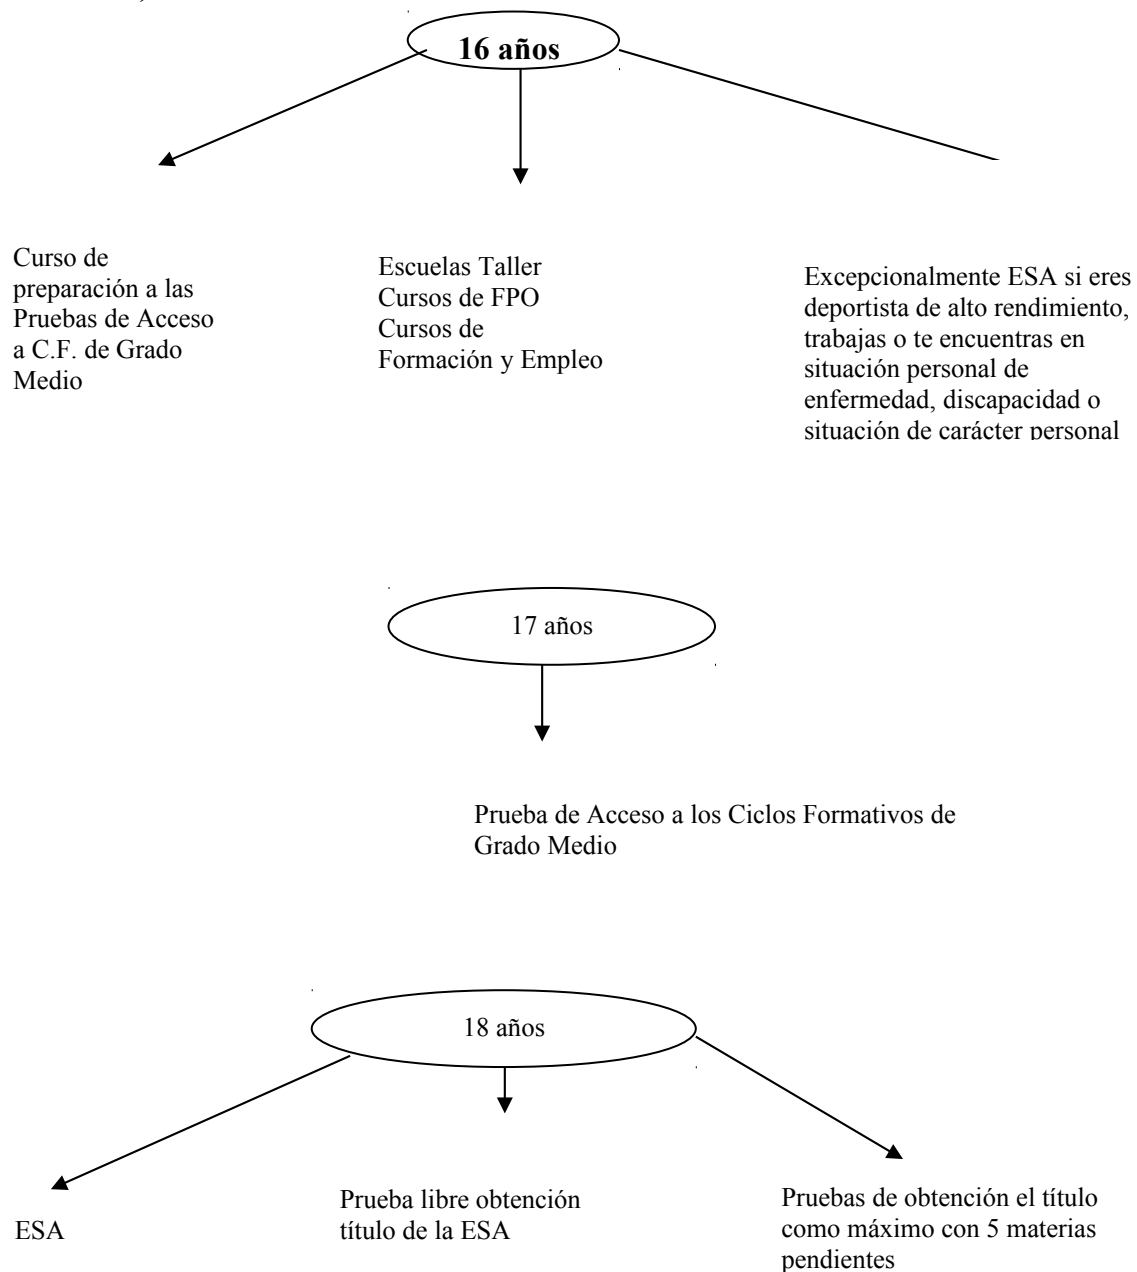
16 años

Curso de preparación a las Pruebas de Acceso a C.F. de Grado Medio

Escuelas Taller
Cursos de FPO
Cursos de Formación y Empleo

Excepcionalmente ESA si eres deportista de alto rendimiento, trabajas o te encuentras en situación personal de enfermedad, discapacidad o situación de carácter personal

17 años

Prueba de Acceso a los Ciclos Formativos de Grado Medio

18 años

ESA

Prueba libre obtención título de la ESA

Pruebas de obtención el título como máximo con 5 materias pendientes